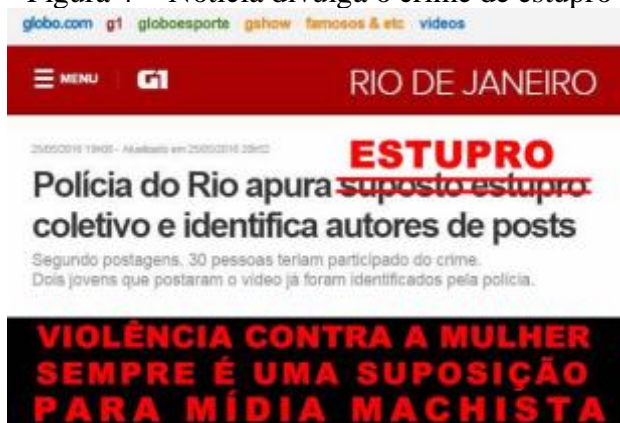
Figura 7 – Notícia divulga o crime de estupro

globo.com g1 globoesporte gshow famosos & etc vídeos

MENU G1 RIO DE JANEIRO

25/05/2016 19h06 - Atualizado em 25/05/2016 20h52

ESTUPRO

Polícia do Rio apura suposto estupro coletivo e identifica autores de posts

Segundo postagens, 30 pessoas teriam participado do crime. Dois jovens que postaram o vídeo já foram identificados pela polícia.

VIOLÊNCIA CONTRA A MULHER SEMPRE É UMA SUPOSIÇÃO PARA MÍDIA MACHISTA